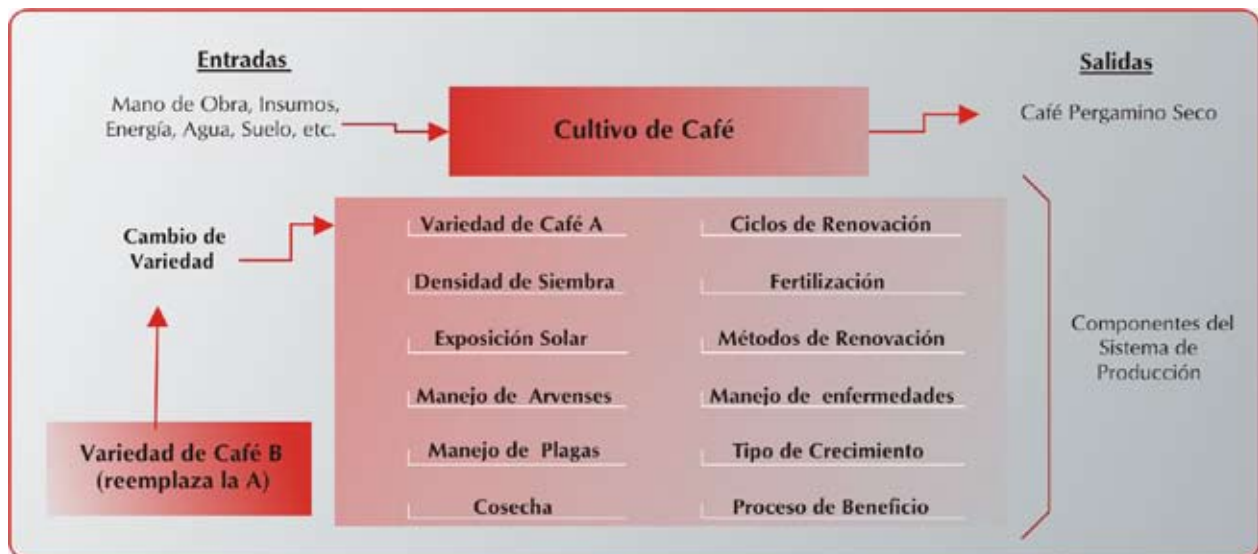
Entradas

Mano de Obra, Insumos, Energía, Agua, Suelo, etc.

Cultivo de Café

Salidas

Café Pergamino Seco

Cambio de Variedad

Variedad de Café A

Densidad de Siembra

Exposición Solar

Manejo de Arvenses

Manejo de Plagas

Cosecha

Ciclos de Renovación

Fertilización

Métodos de Renovación

Manejo de enfermedades

Tipo de Crecimiento

Proceso de Beneficio

Componentes del Sistema de Producción

Variedad de Café B (reemplaza la A)